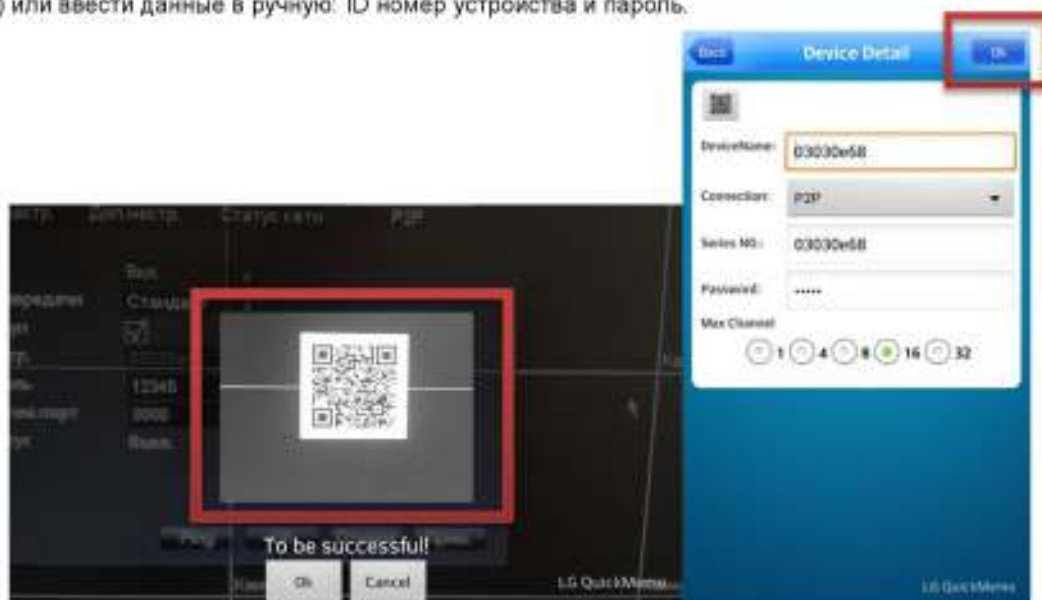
) или ввести данные в ручную: ID номер устройства и пароль.

Back
Device Detail
Ok

DeviceName: 03030e6B
Connection: P2P
Series NO.: 03030e6B
Password: ·····
Max Channel
1 4 8 16 32

LG QuickMemo

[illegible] Доп.настр. Статус сети P2P
Вкл
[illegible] Станд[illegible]
12345
8000
Вкл

To be successful!
Ok
Cancel
LG QuickMemo